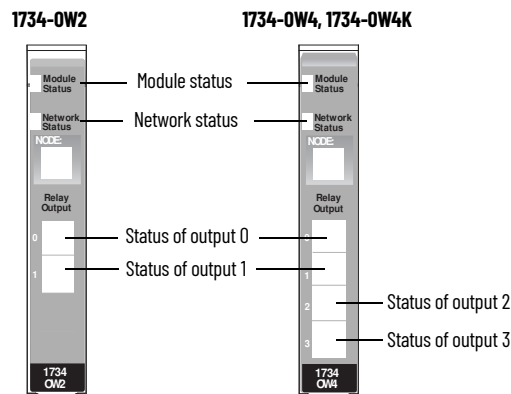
1734-OW2

1734-OW4, 1734-OW4K

Module Status

Network Status

NODE:

Relay Output

0

1

1734 OW2

Module status

Network status

Status of output 0

Status of output 1

Module Status

Network Status

NODE:

Relay Output

0

1

2

3

1734 OW4

Status of output 2

Status of output 3